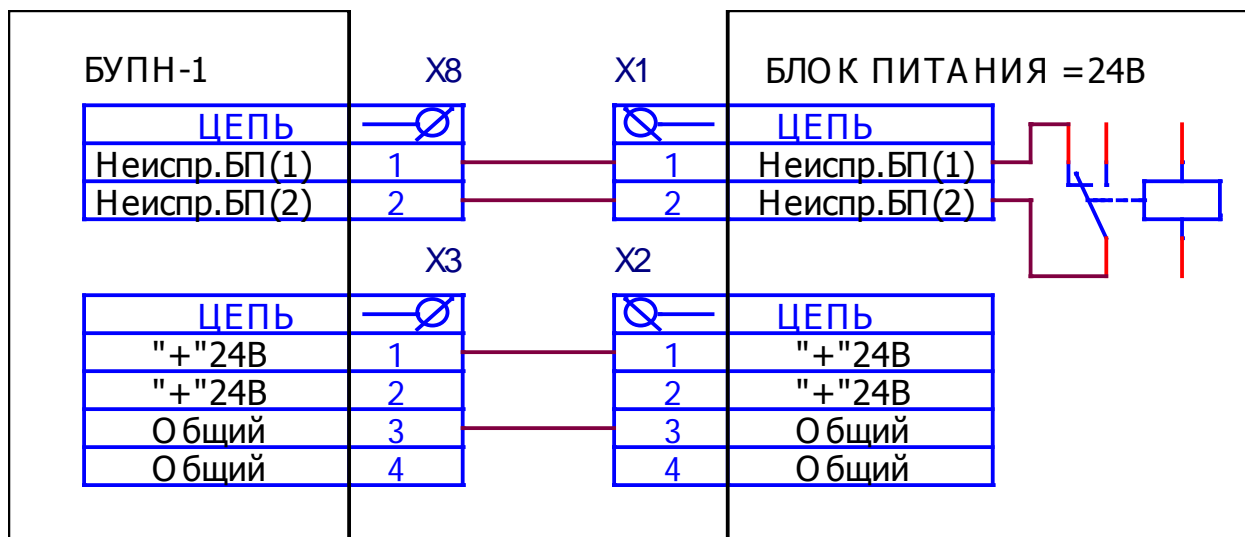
БУПН-1

X8

| ЦЕПЬ | $\emptyset$ |
|---|---|
| Неиспр.БП(1) | 1 |
| Неиспр.БП(2) | 2 |

X3

| ЦЕПЬ | $\emptyset$ |
|---|---|
| "+"24В | 1 |
| "+"24В | 2 |
| Общий | 3 |
| Общий | 4 |

X1

БЛОК ПИТАНИЯ =24В

| $\emptyset$ | ЦЕПЬ |
|---|---|
| 1 | Неиспр.БП(1) |
| 2 | Неиспр.БП(2) |

X2

| $\emptyset$ | ЦЕПЬ |
|---|---|
| 1 | "+"24В |
| 2 | "+"24В |
| 3 | Общий |
| 4 | Общий |